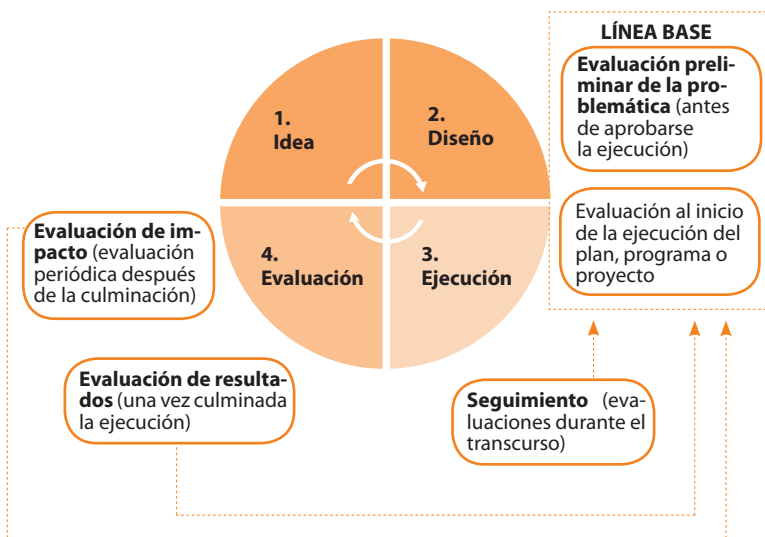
LÍNEA BASE

Evaluación preliminar de la problemática (antes de aprobarse la ejecución)

Evaluación al inicio de la ejecución del plan, programa o proyecto

1. Idea

2. Diseño

4. Evaluación

3. Ejecución

Evaluación de impacto (evaluación periódica después de la culminación)

Evaluación de resultados (una vez culminada la ejecución)

Seguimiento (evaluaciones durante el transcurso)